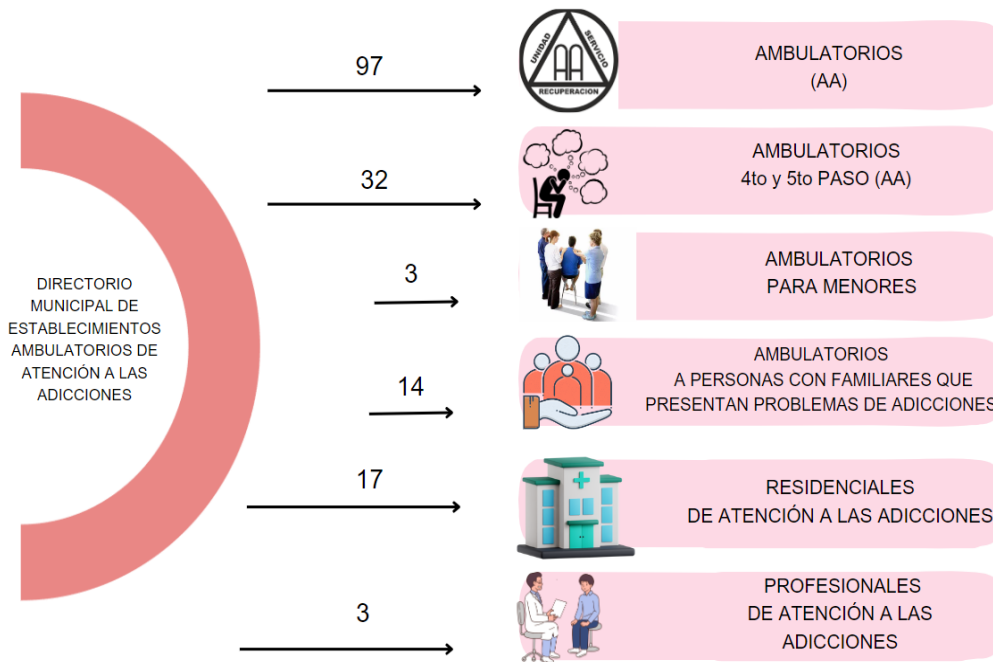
DIRECTORIO MUNICIPAL DE ESTABLECIMIENTOS AMBULATORIOS DE ATENCIÓN A LAS ADICCIONES

97

UNIDAD SERVICIO AA RECUPERACION

AMBULATORIOS (AA)

32

AMBULATORIOS 4to y 5to PASO (AA)

3

AMBULATORIOS PARA MENORES

14

AMBULATORIOS A PERSONAS CON FAMILIARES QUE PRESENTAN PROBLEMAS DE ADICCIONES

17

RESIDENCIALES DE ATENCIÓN A LAS ADICCIONES

3

PROFESIONALES DE ATENCIÓN A LAS ADICCIONES